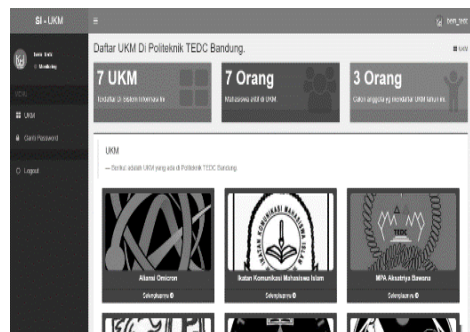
SI - UKM

≡

Daftar UKM Di Politeknik TEDC Bandung.

7 UKM

Terdaftar di sistem informasi ini

7 Orang

Mahasiswa aktif di UKM.

3 Orang

Calon anggota yg mendaftar UKM tahun ini.

UKM

— Berikut adalah UKM yang ada di Politeknik TEDC Bandung.

UKM

Ganti Password

Logout

Aliansi Omicron

Selengkapnya

Ikatan Komunikasi Mahasiswa Islam

Selengkapnya

MPA Aksatriya Bawana

Selengkapnya

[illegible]